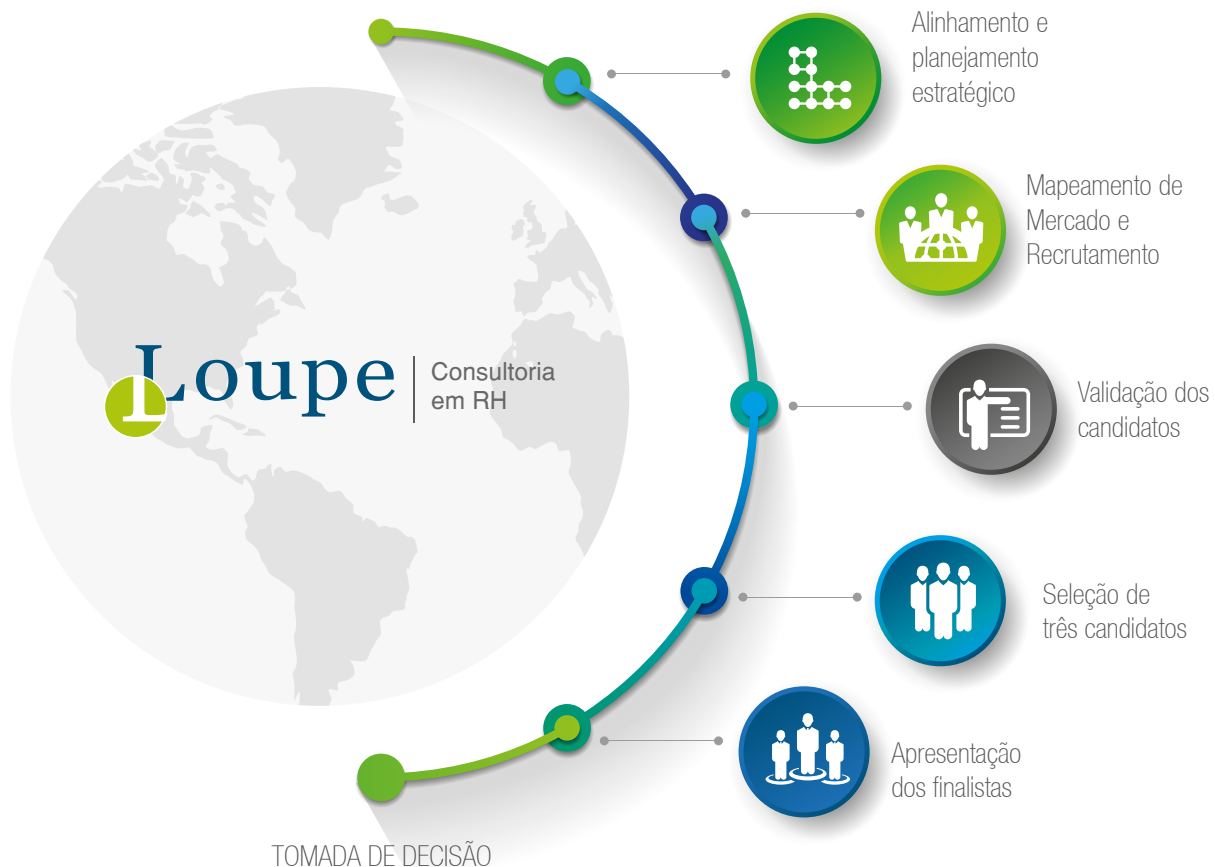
Loupe | Consultoria em RH

Alinhamento e planejamento estratégico

Mapeamento de Mercado e Recrutamento

Validação dos candidatos

Seleção de três candidatos

Apresentação dos finalistas

TOMADA DE DECISÃO